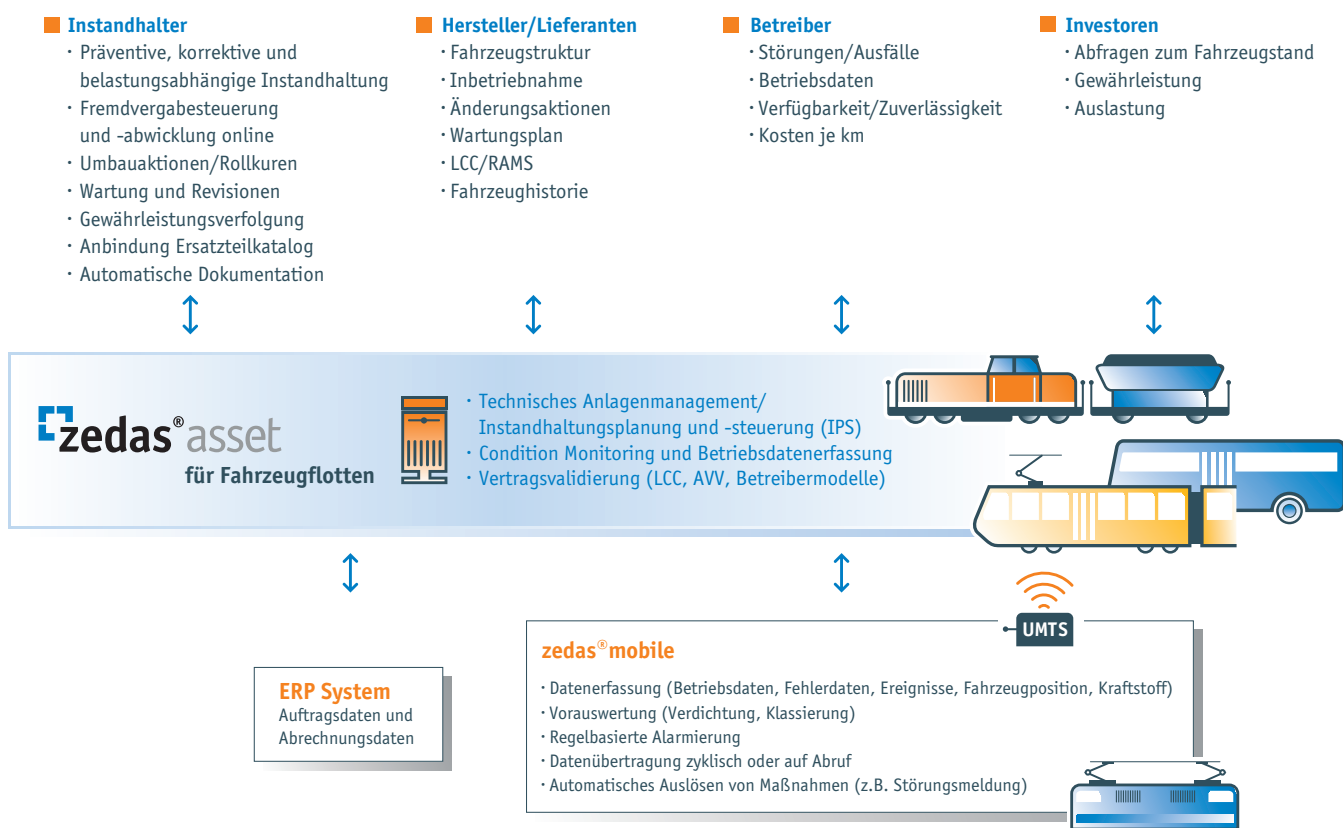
Instandhalter
· Präventive, korrektive und belastungsabhängige Instandhaltung
· Fremdvergabesteuerung und -abwicklung online
· Umbauaktionen/Rollkuren
· Wartung und Revisionen
· Gewährleistungsverfolgung
· Anbindung Ersatzteilkatalog
· Automatische Dokumentation

Hersteller/Lieferanten
· Fahrzeugstruktur
· Inbetriebnahme
· Änderungsaktionen
· Wartungsplan
· LCC/RAMS
· Fahrzeughistorie

Betreiber
· Störungen/Ausfälle
· Betriebsdaten
· Verfügbarkeit/Zuverlässigkeit
· Kosten je km

Investoren
· Abfragen zum Fahrzeugstand
· Gewährleistung
· Auslastung

zedas® asset
für Fahrzeugflotten

· Technisches Anlagenmanagement/ Instandhaltungsplanung und -steuerung (IPS)
· Condition Monitoring und Betriebsdatenerfassung
· Vertragsvalidierung (LCC, AVV, Betreibermodelle)

UMTS

zedas®mobile
· Datenerfassung (Betriebsdaten, Fehlerdaten, Ereignisse, Fahrzeugposition, Kraftstoff)
· Vorauswertung (Verdichtung, Klassierung)
· Regelbasierte Alarmierung
· Datenübertragung zyklisch oder auf Abruf
· Automatisches Auslösen von Maßnahmen (z.B. Störungsmeldung)

ERP System
Auftragsdaten und Abrechnungsdaten